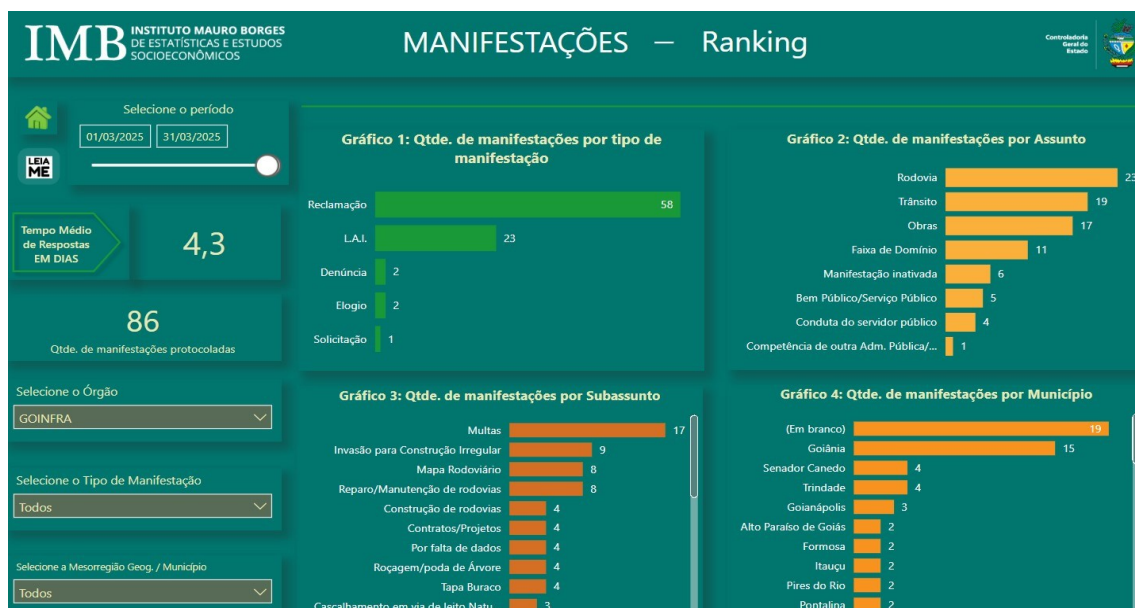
IMB INSTITUTO MAURO BORGES DE ESTATÍSTICAS E ESTUDOS SOCIOECONÔMICOS

MANIFESTAÇÕES — Ranking

Controladoria Geral do Estado

Selecione o período

01/03/2025 31/03/2025

LEIA ME

Tempo Médio de Respostas EM DIAS

4,3

86

Qtde. de manifestações protocoladas

Selecione o Órgão

GOINFRA

Selecione o Tipo de Manifestação

Todos

Selecione a Mesorregião Geog. / Município

Todos

Gráfico 1: Qtde. de manifestações por tipo de manifestação

| | |
|---|---|
| Reclamação | 58 |
| L.A.I. | 23 |
| Denúncia | 2 |
| Elogio | 2 |
| Solicitação | 1 |

Gráfico 2: Qtde. de manifestações por Assunto

| | |
|---|---|
| Rodovia | 23 |
| Trânsito | 19 |
| Obras | 17 |
| Faixa de Domínio | 11 |
| Manifestação inativada | 6 |
| Bem Público/Serviço Público | 5 |
| Conduta do servidor público | 4 |
| Competência de outra Adm. Pública/... | 1 |

Gráfico 3: Qtde. de manifestações por Subassunto

| | |
|---|---|
| Multas | 17 |
| Invasão para Construção Irregular | 9 |
| Mapa Rodoviário | 8 |
| Reparo/Manutenção de rodovias | 8 |
| Construção de rodovias | 4 |
| Contratos/Projetos | 4 |
| Por falta de dados | 4 |
| Roçagem/poda de Árvore | 4 |
| Tapa Buraco | 4 |
| Cascalhamento em via de leito Natu... | 3 |

Gráfico 4: Qtde. de manifestações por Município

| | |
|---|---|
| (Em branco) | 19 |
| Goiânia | 15 |
| Senador Canedo | 4 |
| Trindade | 4 |
| Goianápolis | 3 |
| Alto Paraíso de Goiás | 2 |
| Formosa | 2 |
| Itauçu | 2 |
| Pires do Rio | 2 |
| Pontalina | 2 |